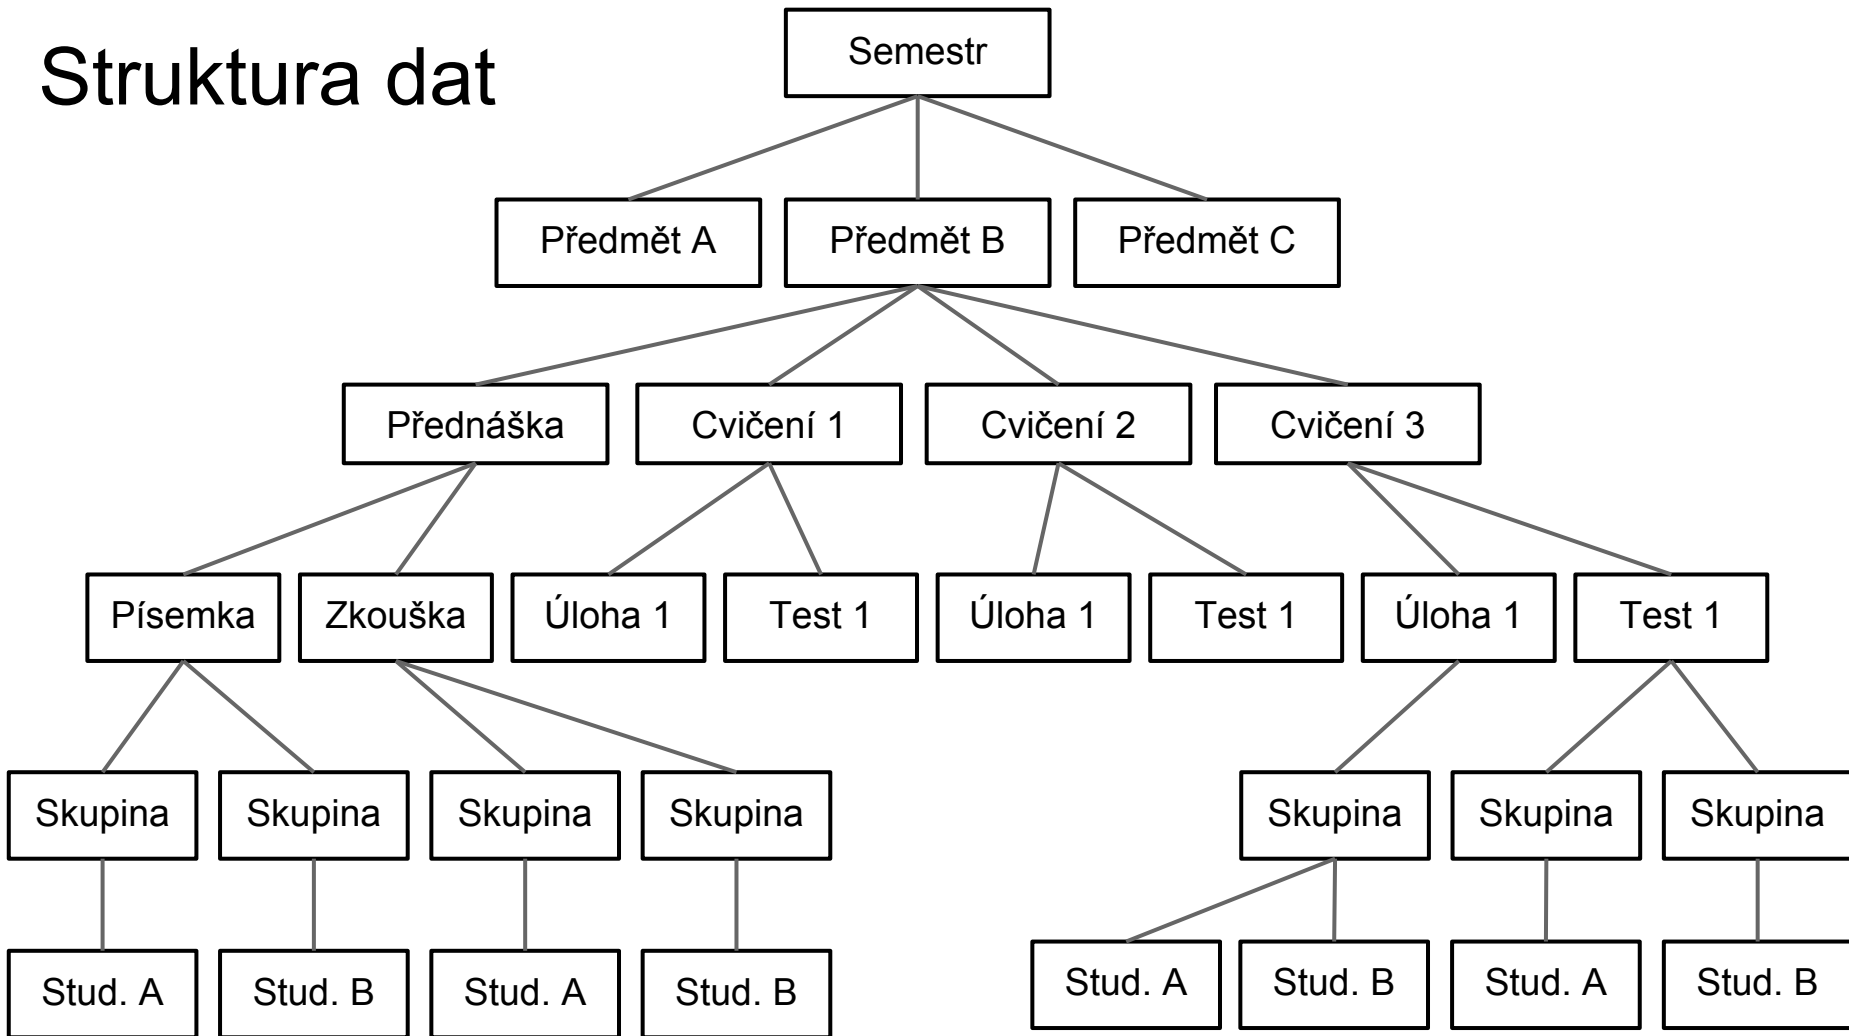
Struktura dat

Semestr

Předmět A
Předmět B
Předmět C

Přednáška
Cvičení 1
Cvičení 2
Cvičení 3

Písemka
Zkouška
Úloha 1
Test 1
Úloha 1
Test 1
Úloha 1
Test 1

Skupina
Skupina
Skupina
Skupina
Skupina
Skupina
Skupina

Stud. A
Stud. B
Stud. A
Stud. B
Stud. A
Stud. B
Stud. A
Stud. B